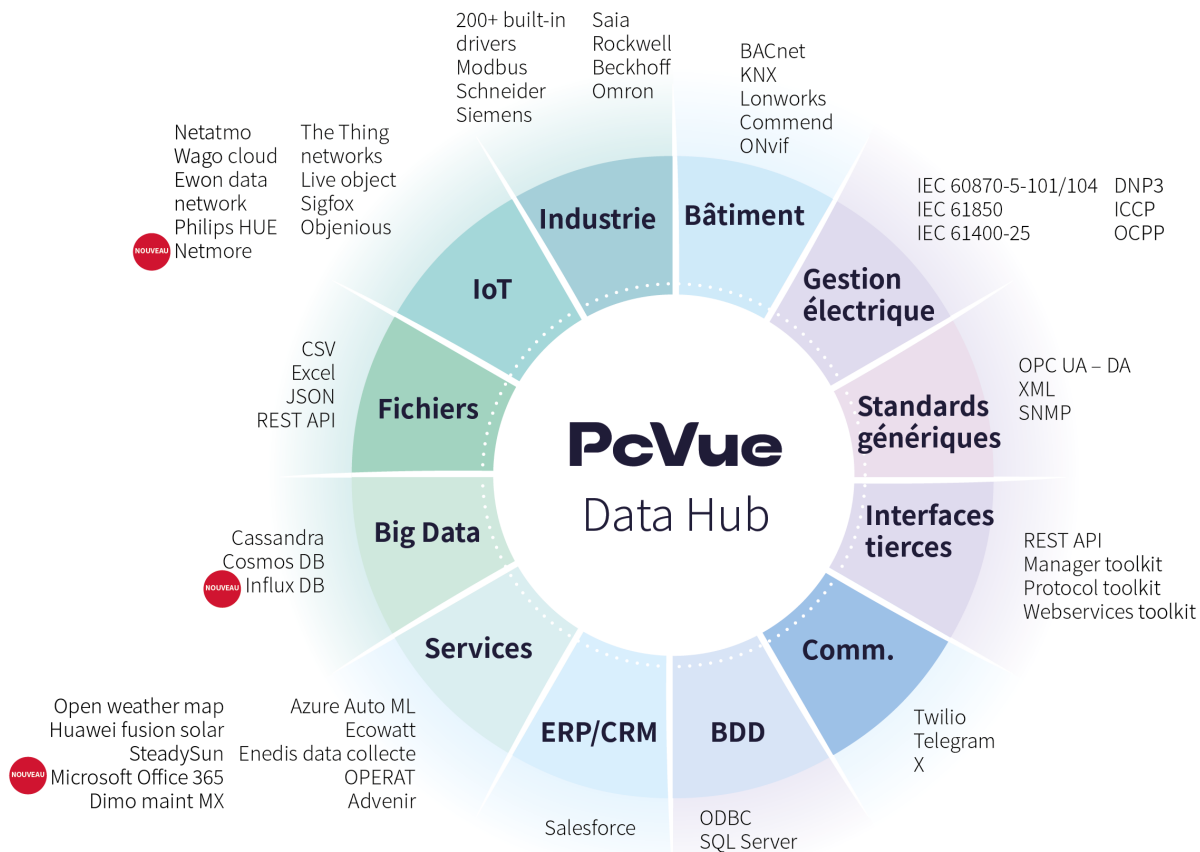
200+ built-in drivers
Modbus
Schneider
Siemens

Saia
Rockwell
Beckhoff
Omron

BACnet
KNX
Lonworks
Commend
ONvif

Netatmo
Wago cloud
Ewon data network
Philips HUE
NOUVEAU Netmore

The Thing networks
Live object
Sigfox
Objenious

Industrie

Bâtiment

IEC 60870-5-101/104
IEC 61850
IEC 61400-25

DNP3
ICCP
OCPP

IoT

Gestion électrique

CSV
Excel
JSON
REST API

Fichiers

Standards génériques

OPC UA – DA
XML
SNMP

PcVue
Data Hub

Interfaces tierces

REST API
Manager toolkit
Protocol toolkit
Webservices toolkit

Cassandra
Cosmos DB
NOUVEAU Influx DB

Big Data

Services

Comm.

Open weather map
Huawei fusion solar
SteadySun
NOUVEAU Microsoft Office 365
Dimo maint MX

Azure Auto ML
Ecowatt
Enedis data collecte
OPERAT
Advenir

ERP/CRM

BDD

Twilio
Telegram
X

Salesforce

ODBC
SQL Server